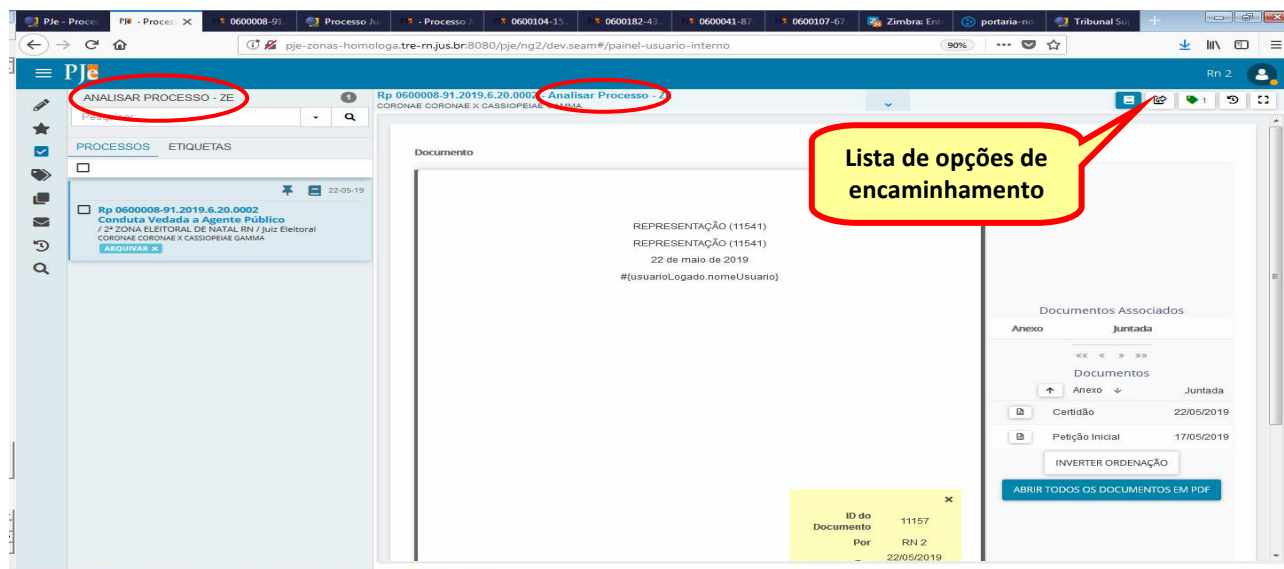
PJe - Proces | PJe - Proces ✕ | 0600008-91 | Processo Ju | - Processo | 0600104-15 | 0600182-43 | 0600041-87 | 0600107-67 | Zimbra: Ent | portaria-no | Tribunal Su

pje-zonas-homologa.tre-rn.jus.br:8080/pje/ng2/dev.seam#/painel-usuario-interno 90%

PJe Rn 2

ANALISAR PROCESSO - ZE 1

Pesquisar

PROCESSOS ETIQUETAS

22-05-19

Rp 0600008-91.2019.6.20.0002
Conduta Vedada a Agente Público
/ 2ª ZONA ELEITORAL DE NATAL RN / Juiz Eleitoral
CORONAE CORONAE X CASSIOPEIAE GAMMA
ARQUIVAR ✕

Rp 0600008-91.2019.6.20.0002 - Analisar Processo - Z
CORONAE CORONAE X CASSIOPEIAE GAMMA

1

Lista de opções de encaminhamento

Documento

REPRESENTAÇÃO (11541)
REPRESENTAÇÃO (11541)
22 de maio de 2019
#{usuarioLogado.nomeUsuario}

Documentos Associados

| Anexo | Juntada |
|---|---|

«« « » »»

Documentos

| Anexo | Juntada |
|---|---|
| Certidão | 22/05/2019 |
| Petição Inicial | 17/05/2019 |

INVERTER ORDENAÇÃO

ABRIR TODOS OS DOCUMENTOS EM PDF

×
ID do Documento 11157
Por RN 2
22/05/2019